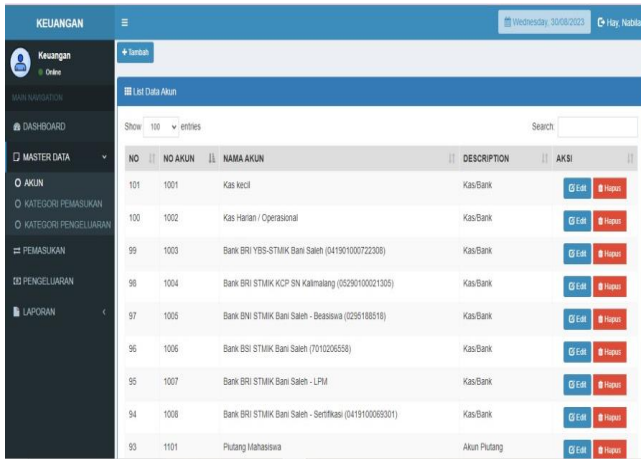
KEUANGAN

Wednesday, 30/08/2023 Hay, Nabila

Keuangan
Online

MAIN NAVIGATION

DASHBOARD

MASTER DATA

AKUN

KATEGORI PEMASUKAN

KATEGORI PENGELUARAN

PEMASUKAN

PENGELUARAN

LAPORAN

+ Tambah

List Data Akun

Show 100 entries

Search:

| NO | NO AKUN | NAMA AKUN | DESCRIPTION | AKSI |
|---|---|---|---|---|
| 101 | 1001 | Kas kecil | Kas/Bank | Edit Hapus |
| 100 | 1002 | Kas Harian / Operasional | Kas/Bank | Edit Hapus |
| 99 | 1003 | Bank BRI YBS-STMIK Bani Saleh (041901000722308) | Kas/Bank | Edit Hapus |
| 98 | 1004 | Bank BRI STMIK KCP SN Kalimalang (05290100021305) | Kas/Bank | Edit Hapus |
| 97 | 1005 | Bank BNI STMIK Bani Saleh - Beasiswa (0295188518) | Kas/Bank | Edit Hapus |
| 96 | 1006 | Bank BSI STMIK Bani Saleh (7010206558) | Kas/Bank | Edit Hapus |
| 95 | 1007 | Bank BRI STMIK Bani Saleh - LPM | Kas/Bank | Edit Hapus |
| 94 | 1008 | Bank BRI STMIK Bani Saleh - Sertifikasi (0419100069301) | Kas/Bank | Edit Hapus |
| 93 | 1101 | Piutang Mahasiswa | Akun Piutang | Edit Hapus |